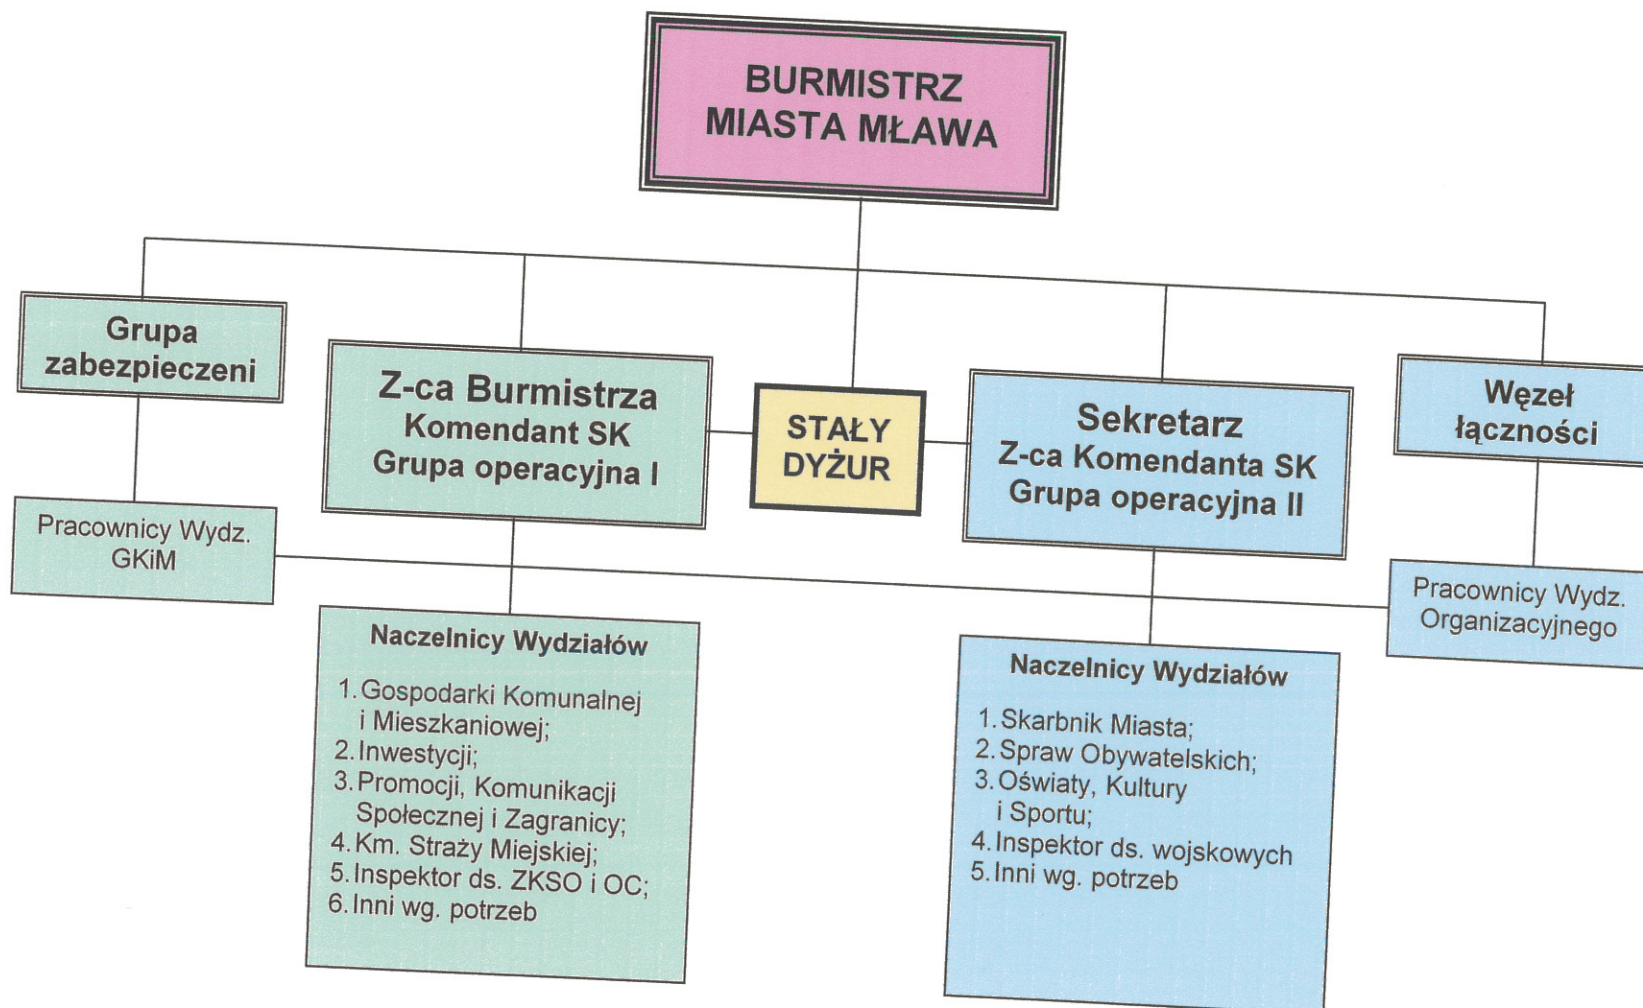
BURMISTRZ
MIASTA MŁAWA

Grupa
zabezpieczeni

Z-ca Burmistrza
Komendant SK
Grupa operacyjna I

STAŁY
DYŻUR

Sekretarz
Z-ca Komendanta SK
Grupa operacyjna II

Węzeł
łączności

Pracownicy Wydz.
GKiM

Pracownicy Wydz.
Organizacyjnego

Naczelnicy Wydziałów

1. Gospodarki Komunalnej i Mieszkaniowej;
2. Inwestycji;
3. Promocji, Komunikacji Społecznej i Zagranicy;
4. Km. Straży Miejskiej;
5. Inspektor ds. ZKSO i OC;
6. Inni wg. potrzeb

Naczelnicy Wydziałów

1. Skarbnik Miasta;
2. Spraw Obywatelskich;
3. Oświaty, Kultury i Sportu;
4. Inspektor ds. wojskowych
5. Inni wg. potrzeb